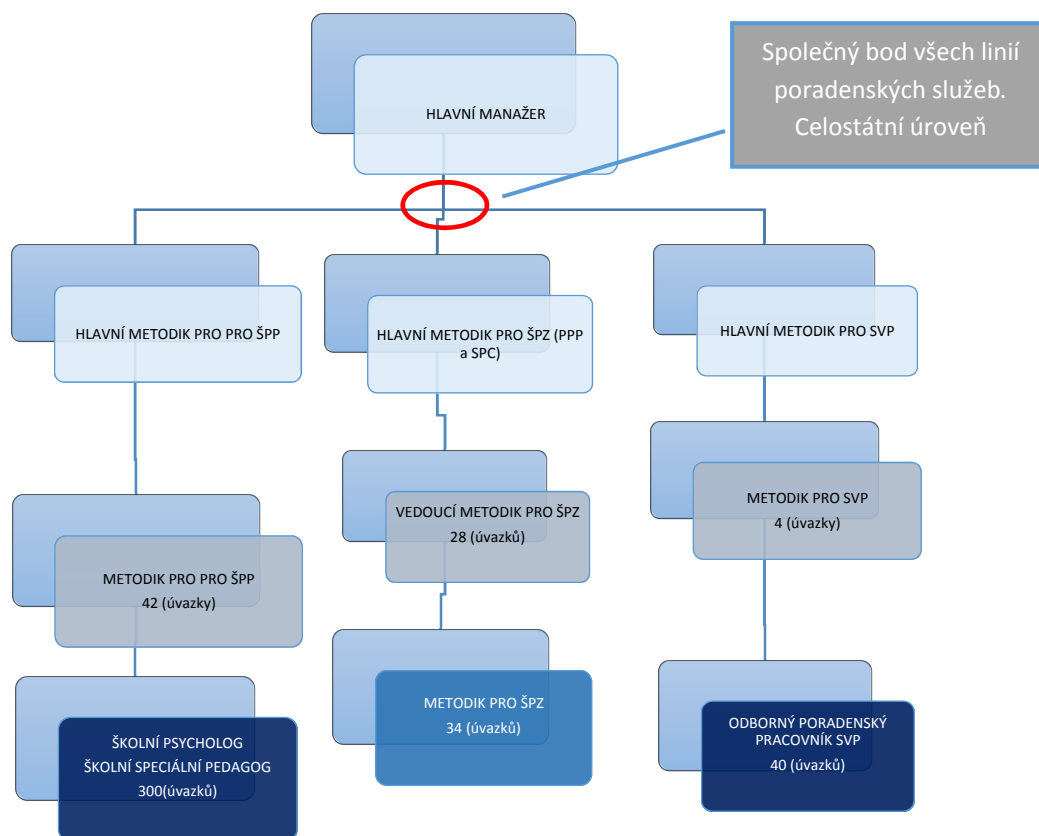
HLAVNÍ MANAŽER

Společný bod všech linií poradenských služeb. Celostátní úroveň

HLAVNÍ METODIK PRO PRO ŠPP

HLAVNÍ METODIK PRO ŠPZ (PPP a SPC)

HLAVNÍ METODIK PRO SVP

METODIK PRO PRO ŠPP
42 (úvazky)

VEDOUCÍ METODIK PRO ŠPZ
28 (úvazků)

METODIK PRO SVP
4 (úvazky)

ŠKOLNÍ PSYCHOLOG
ŠKOLNÍ SPECIÁLNÍ PEDAGOG
300(úvazků)

METODIK PRO ŠPZ
34 (úvazků)

ODBORNÝ PORADENSKÝ PRACOVNÍK SVP
40 (úvazků)